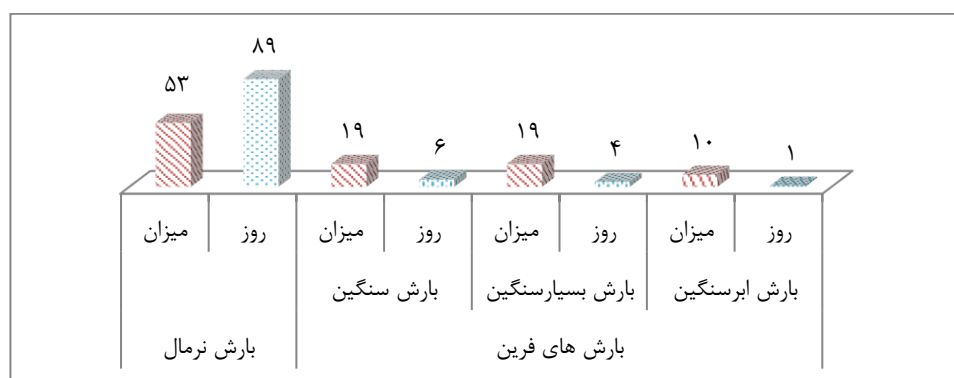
۵۳ ۸۹ ۱۹ ۶ ۱۹ ۴ ۱۰ ۱

| میزان | روز | میزان | روز | میزان | روز | میزان | روز |
|---|---|---|---|---|---|---|---|
| | | بارش سنگین | | بارش بسیارسنگین | | بارش ابرسنگین | |
| بارش نرمال | | بارش های فرین | | | | | |